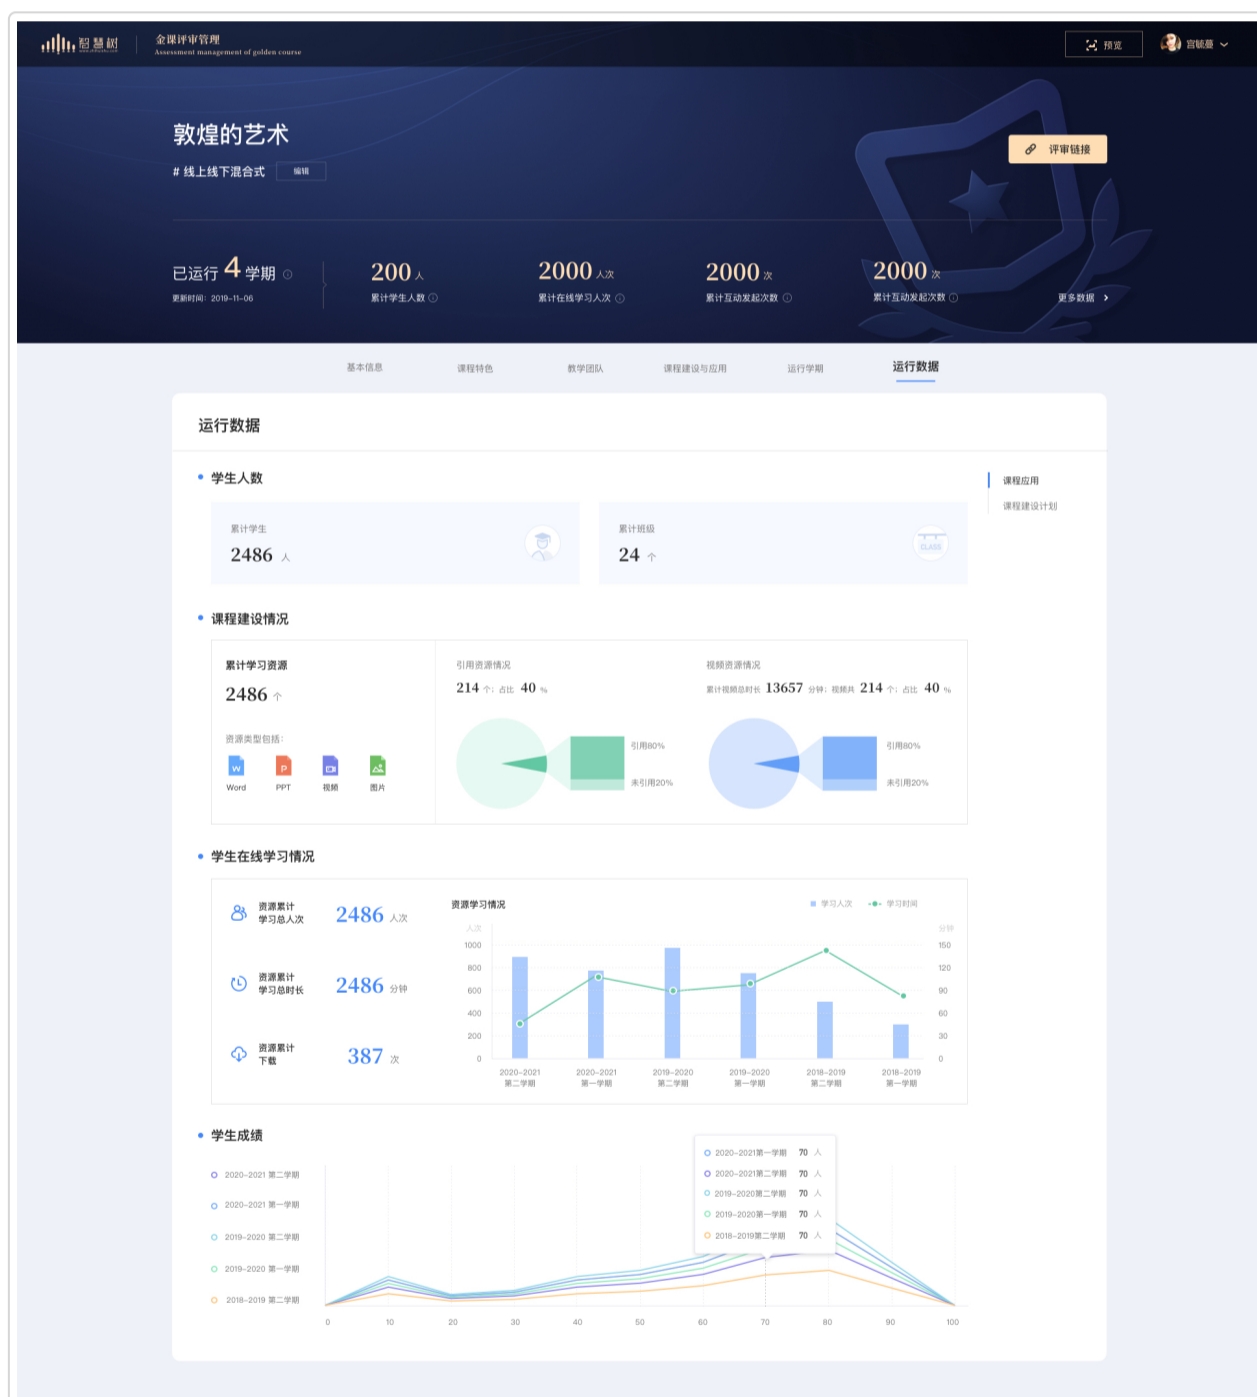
智慧树 | 金课评审管理 Assessment management of golden course

预览　宫敏霞

敦煌的艺术

# 线上线下混合式　编辑

评审链接

已运行 4 学期
更新时间：2019-11-06

200 人
累计学生人数

2000 人次
累计在线学习人次

2000 次
累计互动发起次数

2000 次
累计互动发起次数

更多数据 >

基本信息　课程特色　教学团队　课程建设与应用　运行学期　运行数据

运行数据

课程应用
课程建设计划

学生人数

累计学生
2486 人

累计班级
24 个

CLASS

课程建设情况

累计学习资源
2486 个
资源类型包括：
Word　PPT　视频　图片

引用资源情况
214 个；占比 40 %
引用80%
未引用20%

视频资源情况
累计视频总时长 13657 分钟；视频共 214 个；占比 40 %
引用80%
未引用20%

学生在线学习情况

资源累计学习总人次　2486 人次
资源累计学习总时长　2486 分钟
资源累计下载　387 次

资源学习情况
学习人次　学习时间
人次　分钟
1000　800　600　400　200　0
150　120　90　60　30　0
2020-2021 第二学期
2020-2021 第一学期
2019-2020 第二学期
2019-2020 第一学期
2018-2019 第二学期
2018-2019 第一学期

学生成绩

2020-2021 第二学期
2020-2021 第一学期
2019-2020 第二学期
2019-2020 第一学期
2018-2019 第二学期

2020-2021第一学期 70 人
2020-2021第二学期 70 人
2019-2020第二学期 70 人
2019-2020第一学期 70 人
2018-2019第二学期 70 人

0　10　20　30　40　50　60　70　80　90　100